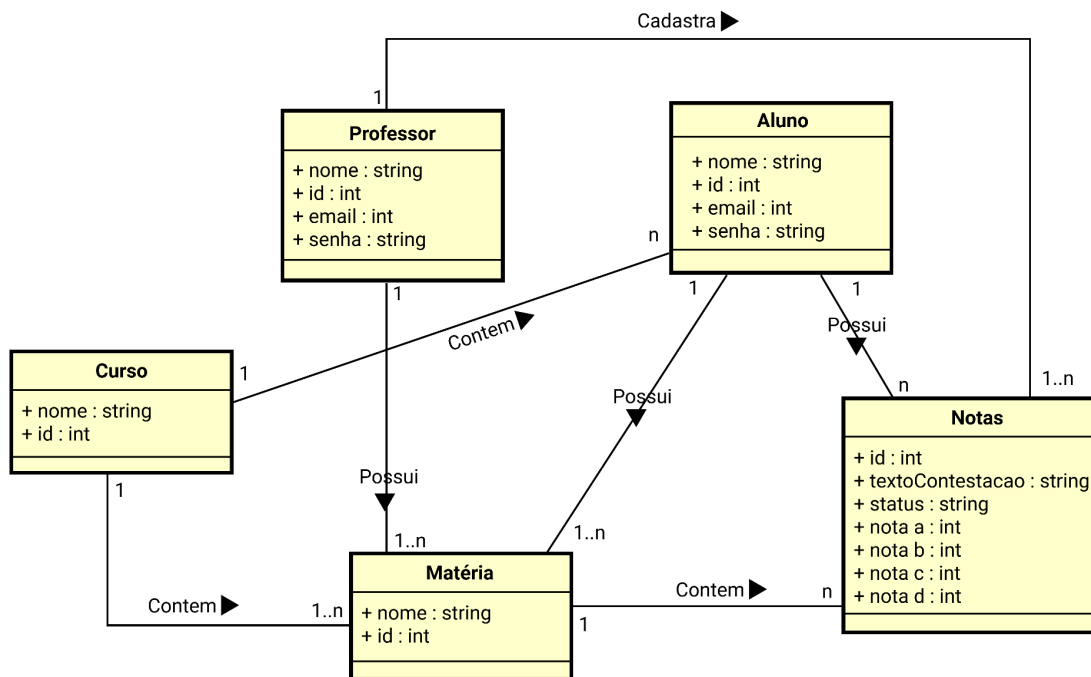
Cadastra ▶

1

Professor
+ nome : string
+ id : int
+ email : int
+ senha : string

Aluno
+ nome : string
+ id : int
+ email : int
+ senha : string

n

1

1

1

Contem ▶

Possui

Curso
+ nome : string
+ id : int

1

Possui

n

1..n

Notas
+ id : int
+ textoContestacao : string
+ status : string
+ nota a : int
+ nota b : int
+ nota c : int
+ nota d : int

1

Possui

1..n

1..n

Matéria
+ nome : string
+ id : int

Contem ▶

1..n

Contem ▶

n

1